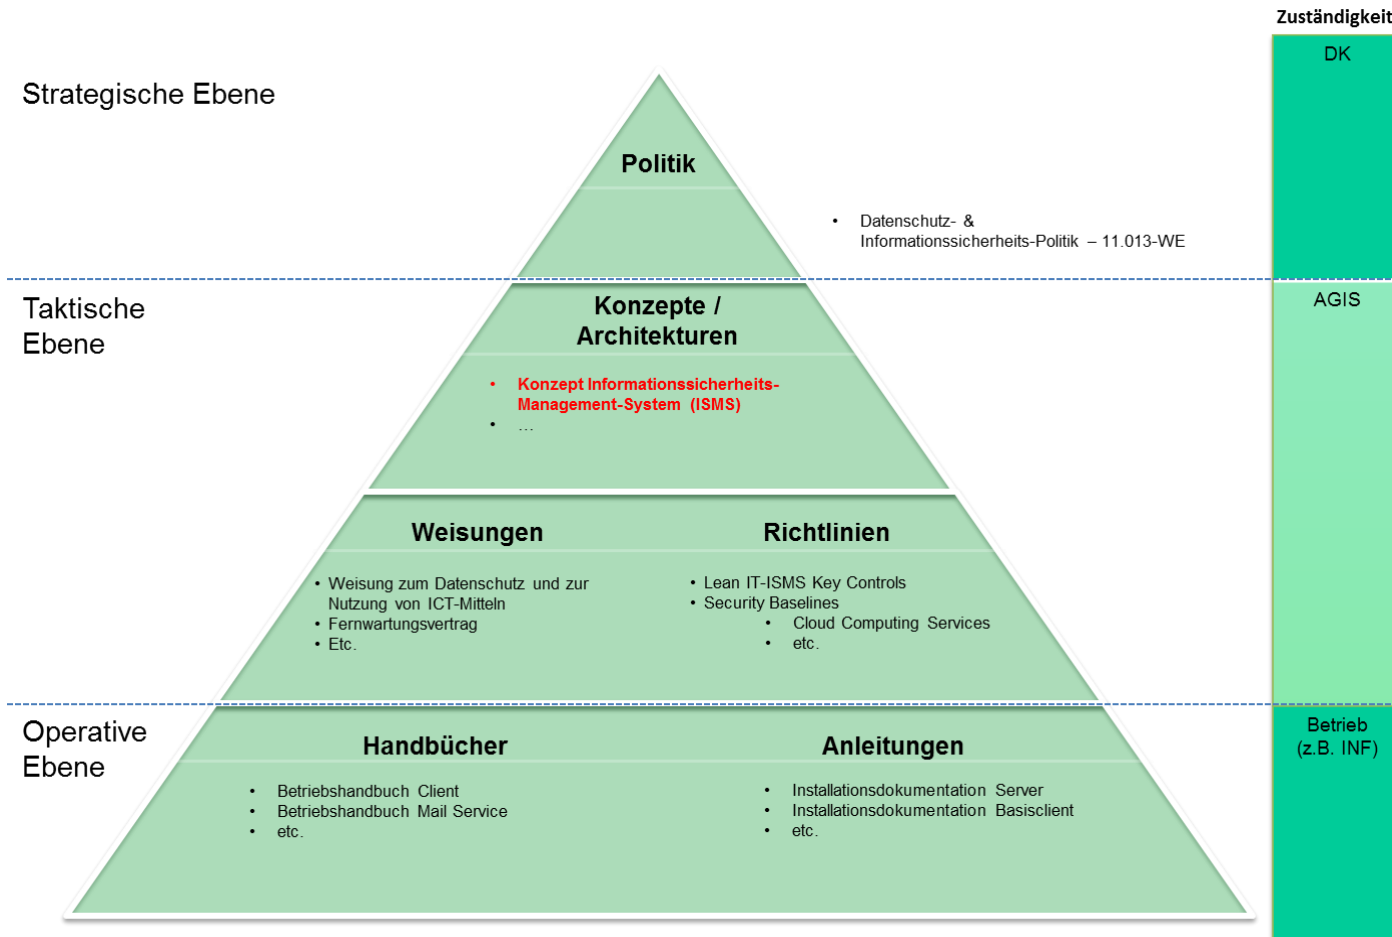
Zuständigkeit

DK

Strategische Ebene

Politik

• Datenschutz- & Informationssicherheits-Politik – 11.013-WE

AGIS

Taktische Ebene

Konzepte / Architekturen

• Konzept Informationssicherheits-Management-System (ISMS)
• …

Weisungen

• Weisung zum Datenschutz und zur Nutzung von ICT-Mitteln
• Fernwartungsvertrag
• Etc.

Richtlinien

• Lean IT-ISMS Key Controls
• Security Baselines
• Cloud Computing Services
• etc.

Betrieb (z.B. INF)

Operative Ebene

Handbücher

• Betriebshandbuch Client
• Betriebshandbuch Mail Service
• etc.

Anleitungen

• Installationsdokumentation Server
• Installationsdokumentation Basisclient
• etc.